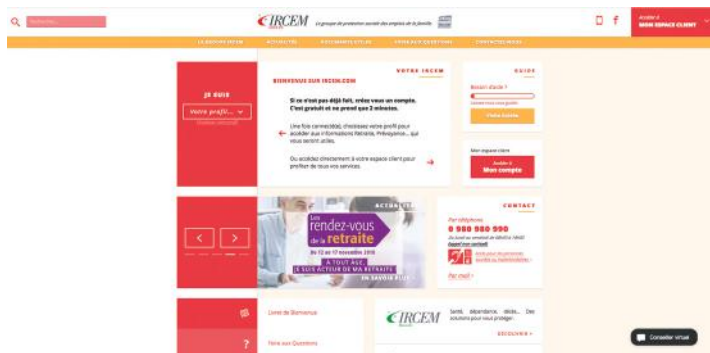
IRCEM Le groupe de protection sociale des emplois de la famille

Accéder à
MON ESPACE CLIENT

JE SUIS
Votre profil... ∨

BIENVENUE SUR IRCEM.COM
VOTRE IRCEM

Si ce n'est pas déjà fait, créez vous un compte. C'est gratuit et ne prend que 2 minutes.

Une fois connecté(e), choisissez votre profil pour accéder aux informations Retraite, Prévoyance... qui vous seront utiles.

Ou accédez directement à votre espace client pour profiter de tous vos services.

GUIDE
Besoin d'aide ?
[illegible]
Votre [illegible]

Mon espace client
Accéder à
Mon compte

ACTUALITÉS
Les rendez-vous de la retraite
Du 12 au 17 novembre 2018
À TOUT ÂGE, JE SUIS ACTEUR DE MA RETRAITE
EN SAVOIR PLUS

CONTACT
Par téléphone
0 980 980 990
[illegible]
Par mail >

Livret de Bienvenue
Faire vos Questions

IRCEM
Santé, dépendance, décès... Des solutions pour vous protéger.
DÉCOUVREZ >

Conseiller virtuel